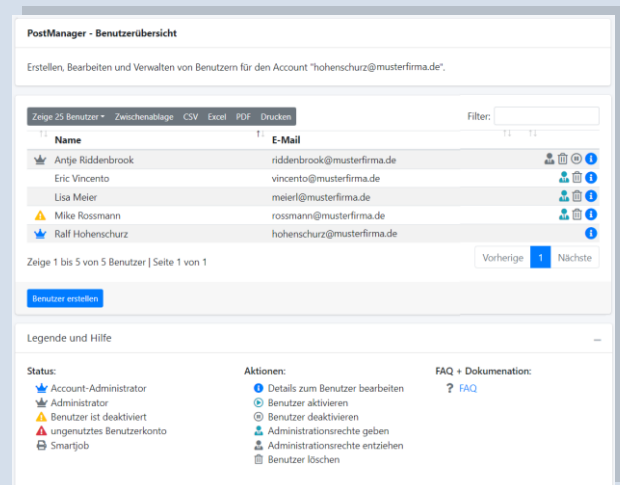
PostManager - Benutzerübersicht

Erstellen, Bearbeiten und Verwalten von Benutzern für den Account "hohenschurz@musterfirma.de".

Zeige 25 Benutzer Zwischenablage CSV Excel PDF Drucken

Filter:

| Name | E-Mail |
|---|---|
| Antje Riddenbrook | riddenbrook@musterfirma.de |
| Eric Vincento | vincento@musterfirma.de |
| Lisa Meier | meierl@musterfirma.de |
| Mike Rossmann | rossmann@musterfirma.de |
| Ralf Hohenschurz | hohenschurz@musterfirma.de |

Zeige 1 bis 5 von 5 Benutzer | Seite 1 von 1

Vorherige 1 Nächste

Benutzer erstellen

Legende und Hilfe

Status:
Account-Administrator
Administrator
Benutzer ist deaktiviert
ungenutztes Benutzerkonto
Smartjob

Aktionen:
Details zum Benutzer bearbeiten
Benutzer aktivieren
Benutzer deaktivieren
Administrationsrechte geben
Administrationsrechte entziehen
Benutzer löschen

FAQ + Dokumenation:
FAQ